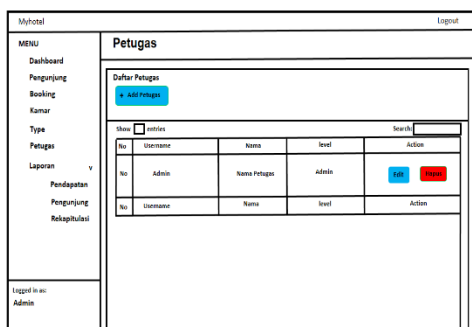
Myhotel

Logout

MENU

Dashboard

Pengunjung

Booking

Kamar

Type

Petugas

Laporan v

Pendapatan

Pengunjung

Rekapitulasi

Logged in as:

Admin

Petugas

Daftar Petugas

+ Add Petugas

Show entries

Search:

| No | Username | Nama | level | Action |
|---|---|---|---|---|
| No | Admin | Nama Petugas | Admin | Edit Hapus |
| No | Username | Nama | level | Action |